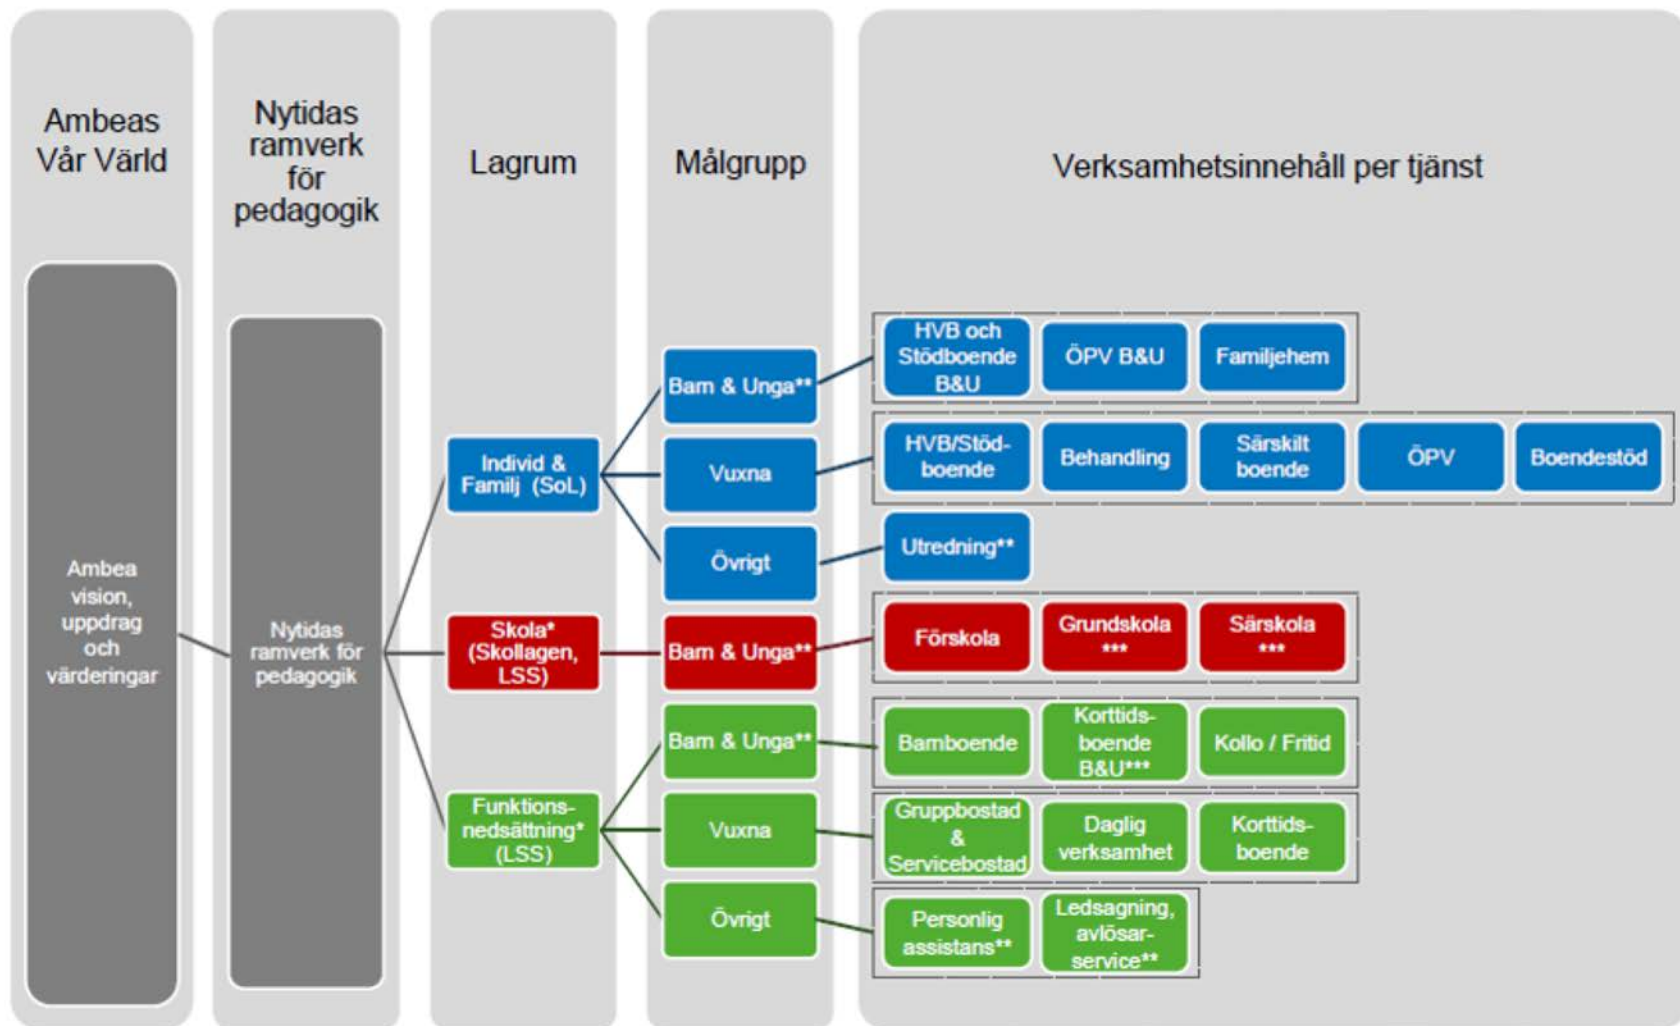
Ambeas Vår Värld

Nytidas ramverk för pedagogik

Lagrum

Målgrupp

Verksamhetsinnehåll per tjänst

Ambea vision, uppdrag och värderingar

Nytidas ramverk för pedagogik

Individ & Familj (SoL)

Skola* (Skollagen, LSS)

Funktionsnedsättning* (LSS)

Barn & Unga**

Vuxna

Övrigt

Barn & Unga**

Barn & Unga**

Vuxna

Övrigt

HVB och Stödboende B&U

ÖPV B&U

Familjehem

HVB/Stödboende

Behandling

Särskilt boende

ÖPV

Boendestöd

Utredning**

Förskola

Grundskola ***

Särskola ***

Barnboende

Korttidsboende B&U***

Kollo / Fritid

Gruppbostad & Servicebostad

Daglig verksamhet

Korttidsboende

Personlig assistans**

Ledsagning, avlösarservice**